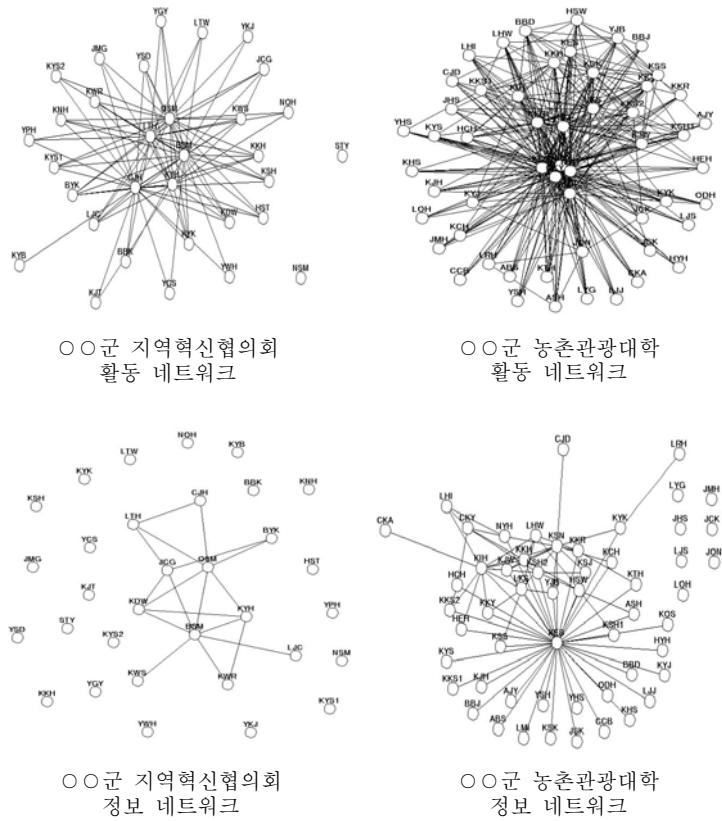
YGY LTW YKJ JMG YSD JCG KYS2 KWR KNH NOH YPH KWS KYS1 KKH STY BYK KSH LJC KDW HST KYB BBK KYK YWH NSM KJT YCS

ㅇㅇ군 지역혁신협의회
활동 네트워크

HSW BBD YJB LHW BBJ LHI KSS CJD KKR JHS AJY YHS KYS HCH KHS HEH KJH KYJ KYK ODH LOH JCK LJS KCH JMH HYH CCB ABS KKA YSH ASH LYG LJJ

ㅇㅇ군 농촌관광대학
활동 네트워크

NOH LTW KYB KYK BBK KNH KSH CJH LTH BYK JCG OSM HST JMG YCS KDW KYH YPH KJT BSM LJC YSD STY KYS2 NSM KWS KWR KKH YGY KYS1 YWH YKJ

ㅇㅇ군 지역혁신협의회
정보 네트워크

CJD LRH LHI LYG JMH CKA CKY NYH LHW KSN KYK JHS JCK KKH KKR KIH KSJ KCH LJS JON HCH YJB HSW KTH LOH KKSZ KKY ASH KOS HEH KSS KSH1 KES HYH KYS BBD KYJ KKS1 KJH LJJ AJY ODH BBJ YSH YHS KHS ABS LMI KSK JSK CCB

ㅇㅇ군 농촌관광대학
정보 네트워크